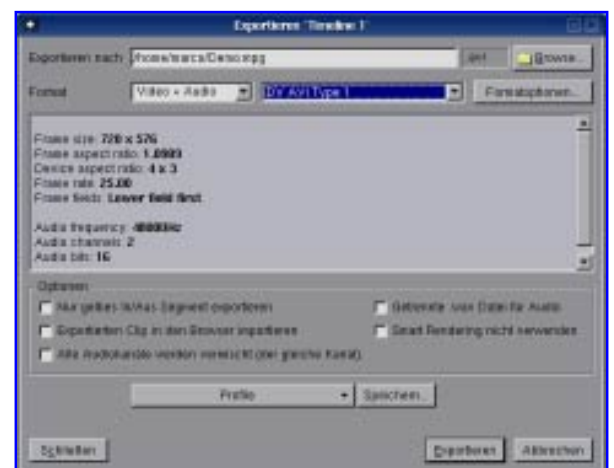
Exportieren 'Timeline 1'

Exportieren nach: /home/marcs/Demo.mpg
Browse...

Format: Video + Audio
DV AVI Type 1
Formatoptionen...

Frame size: 720 x 576
Frame aspect ratio: 1.0993
Device aspect ratio: 4 x 3
Frame rate: 25.00
Frame fields: Lower field first

Audio frequency: 48000Hz
Audio channels: 2
Audio bits: 16

Optionen
Nur gültiges In/Aus Segment exportieren
Getrennte .wav Datei für Audio
Exportierten Clip in den Browser importieren
Smart Rendering nicht verwenden
Alle Audiokanäle werden vermischt (der gleiche Kanal)

Profile
Speichern...

Schließen
Exportieren
Abbrechen